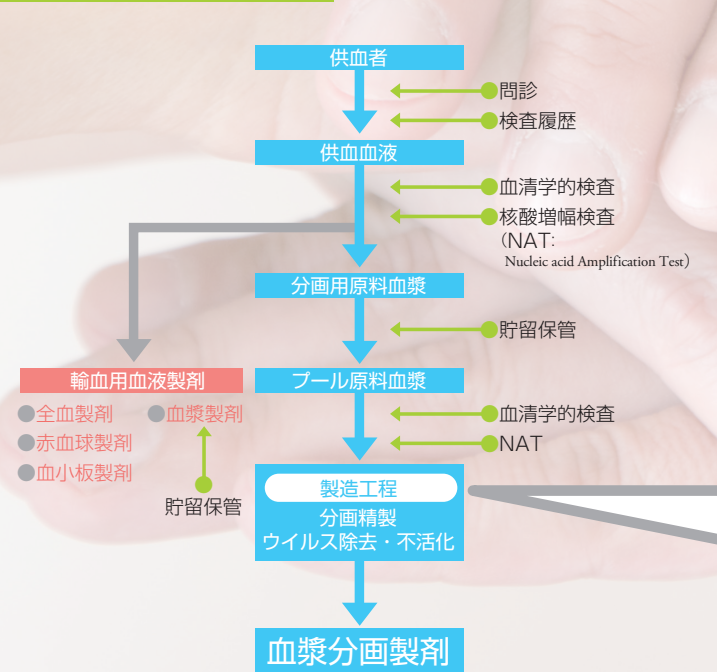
供血者

問診

検査履歴

供血血液

血清学的検査

核酸増幅検査（NAT: Nucleic acid Amplification Test）

分画用原料血漿

貯留保管

輸血用血液製剤

全血製剤

血漿製剤

赤血球製剤

血小板製剤

貯留保管

プール原料血漿

血清学的検査

NAT

製造工程

分画精製

ウイルス除去・不活化

血漿分画製剤